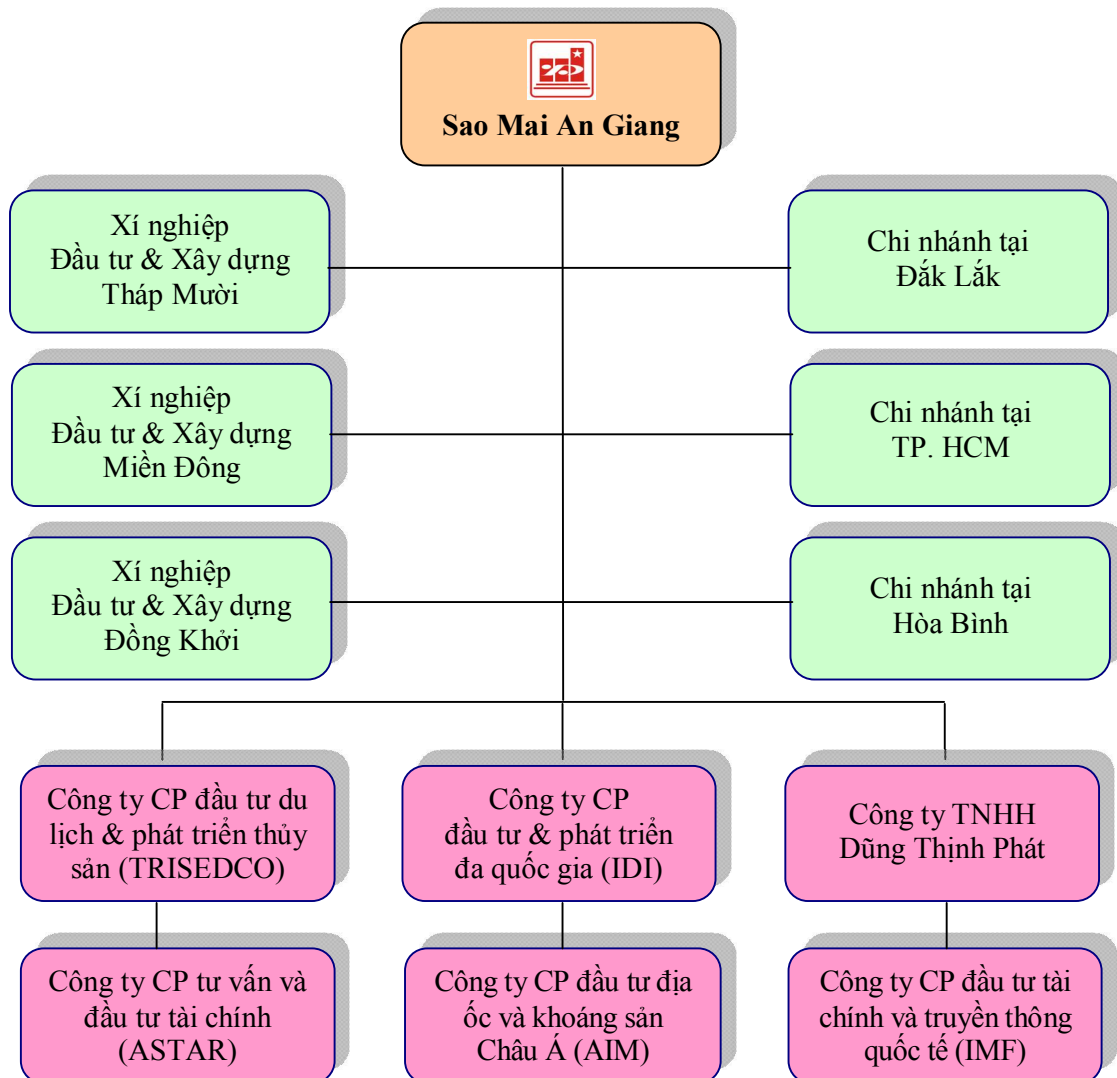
Sao Mai An Giang

Xí nghiệp
Đầu tư & Xây dựng
Tháp Mười

Chi nhánh tại
Đắk Lắk

Xí nghiệp
Đầu tư & Xây dựng
Miền Đông

Chi nhánh tại
TP. HCM

Xí nghiệp
Đầu tư & Xây dựng
Đồng Khởi

Chi nhánh tại
Hòa Bình

Công ty CP đầu tư du lịch & phát triển thủy sản (TRISEDCO)

Công ty CP
đầu tư & phát triển
đa quốc gia (IDI)

Công ty TNHH
Dũng Thịnh Phát

Công ty CP tư vấn và đầu tư tài chính (ASTAR)

Công ty CP đầu tư địa ốc và khoáng sản Châu Á (AIM)

Công ty CP đầu tư tài chính và truyền thông quốc tế (IMF)